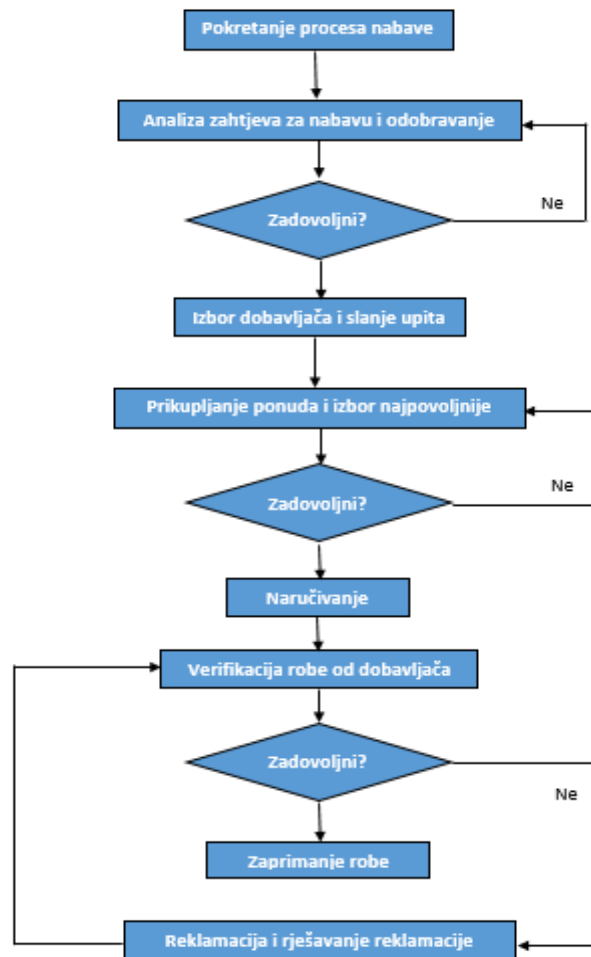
Pokretanje procesa nabave

Analiza zahtjeva za nabavu i odobravanje

Zadovoljni?

Ne

Izbor dobavljača i slanje upita

Prikupljanje ponuda i izbor najpovoljnije

Zadovoljni?

Ne

Naručivanje

Verifikacija robe od dobavljača

Zadovoljni?

Ne

Zaprimanje robe

Reklamacija i rješavanje reklamacije